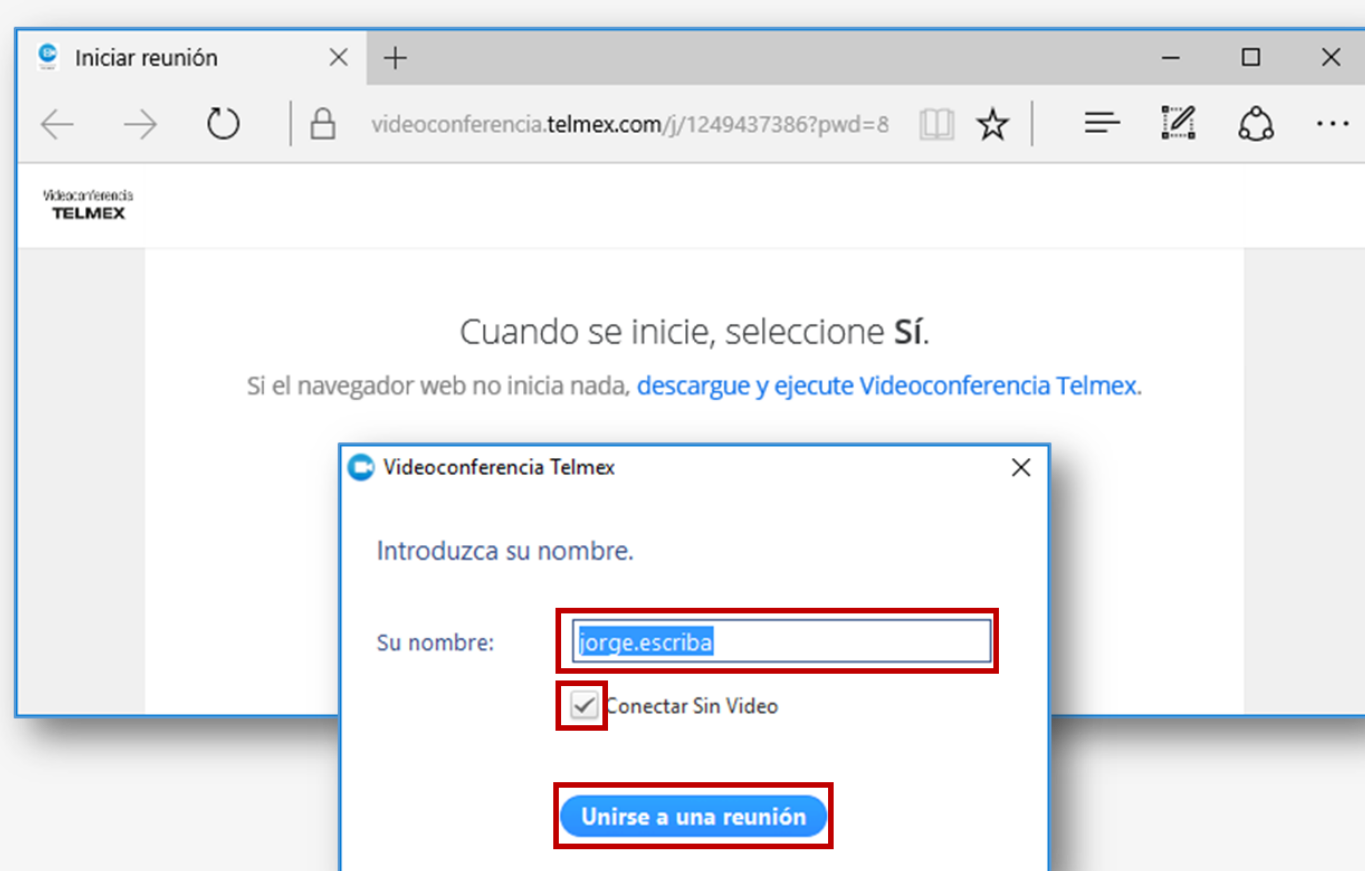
Iniciar reunión

videoconferencia.telmex.com/j/1249437386?pwd=8

Videoconferencia
TELMEX

Cuando se inicie, seleccione **Sí**.

Si el navegador web no inicia nada, descargue y ejecute Videoconferencia Telmex.

Videoconferencia Telmex

Introduzca su nombre.

Su nombre: jorge.escriba

Conectar Sin Video

Unirse a una reunión